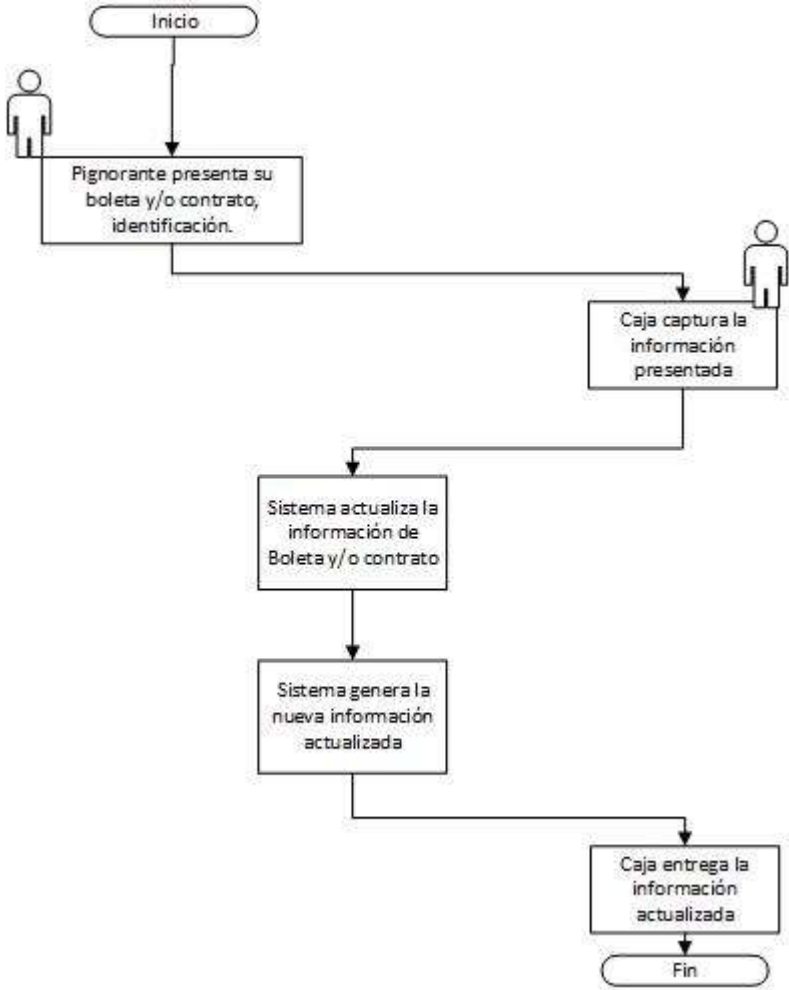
Inicio

Pignorante presenta su boleta y/o contrato, identificación.

Caja captura la información presentada

Sistema actualiza la información de Boleta y/o contrato

Sistema genera la nueva información actualizada

Caja entrega la información actualizada

Fin